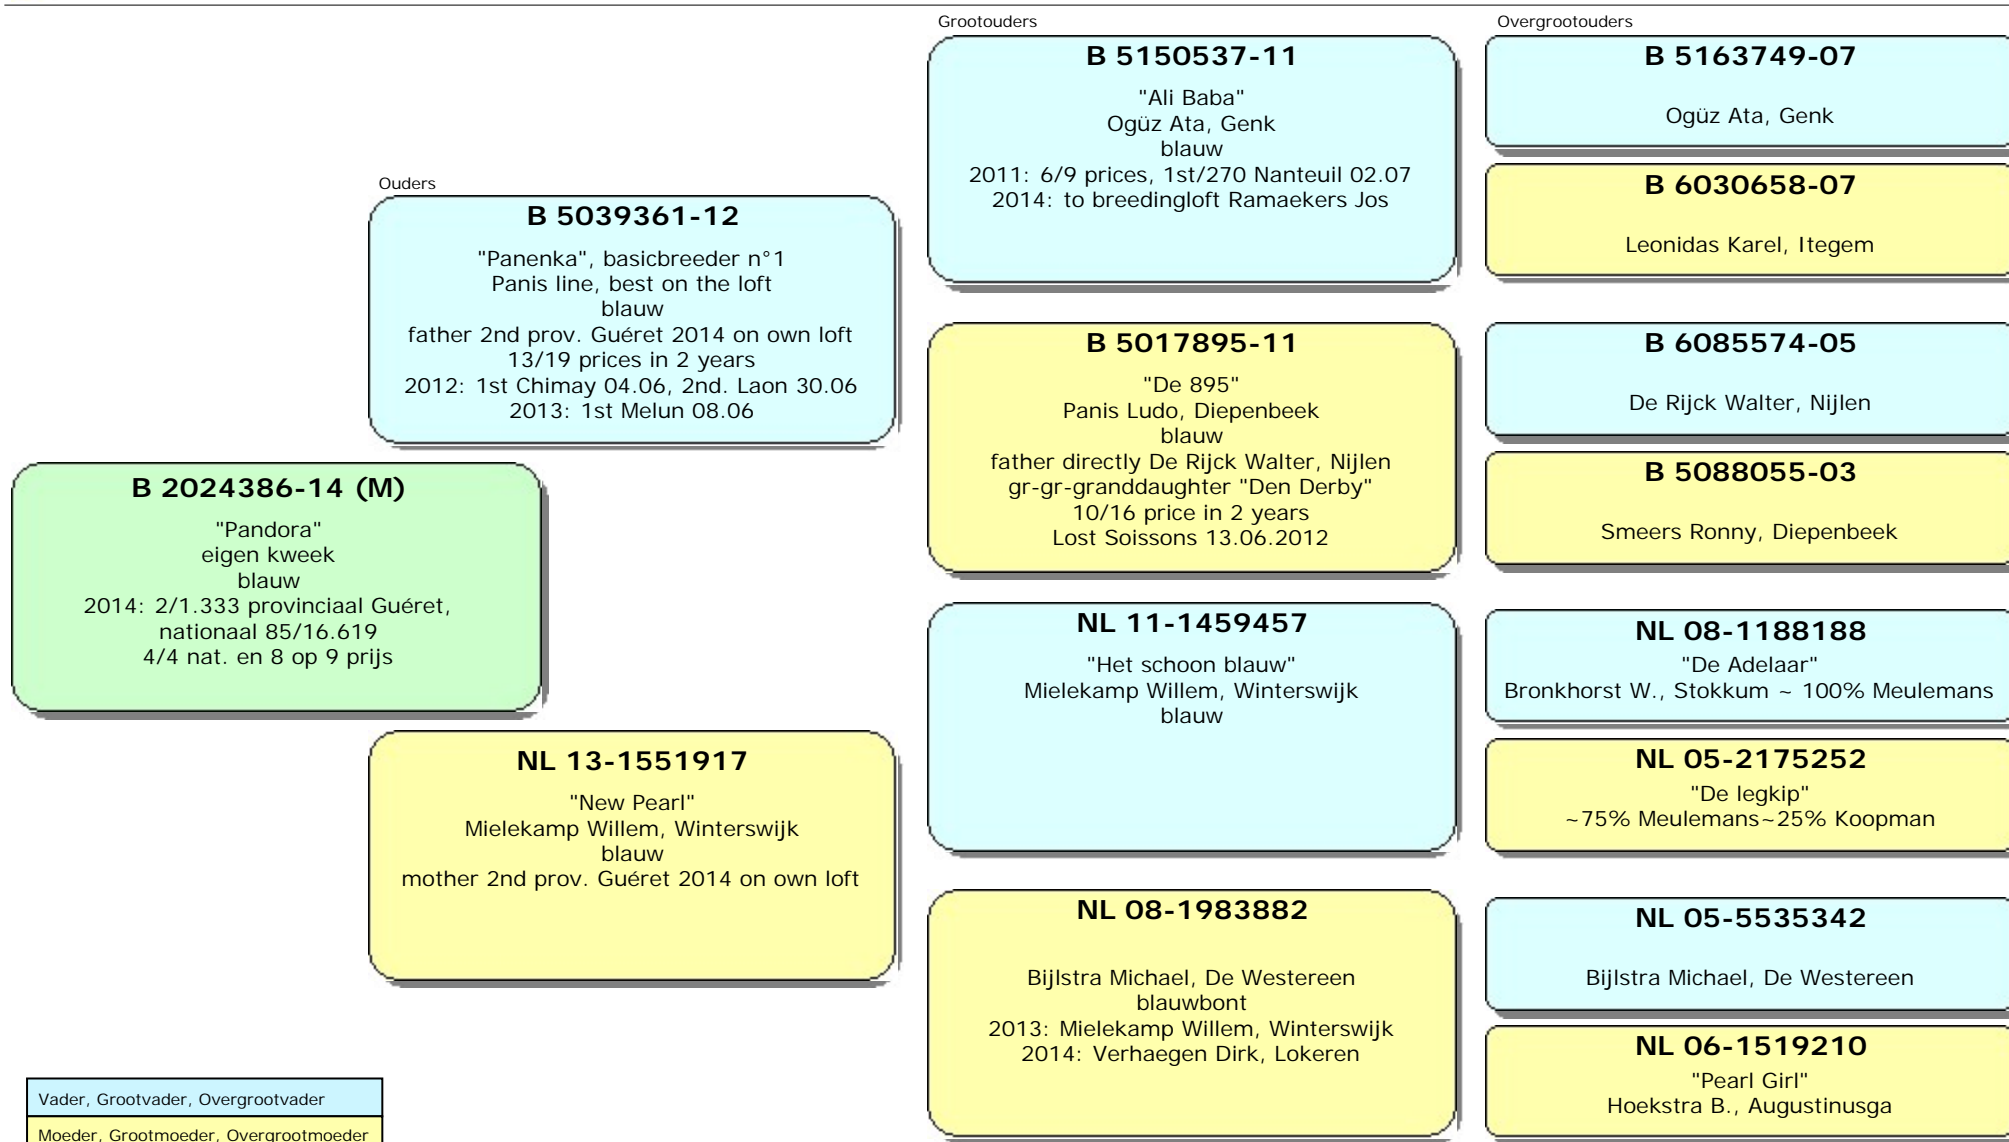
B 2024386-14 (M)
"Pandora"
eigen kweek
blauw
2014: 2/1.333 provinciaal Guéret, nationaal 85/16.619
4/4 nat. en 8 op 9 prijs

Ouders

B 5039361-12
"Panenka", basicbreeder n°1
Panis line, best on the loft
blauw
father 2nd prov. Guéret 2014 on own loft
13/19 prices in 2 years
2012: 1st Chimay 04.06, 2nd. Laon 30.06
2013: 1st Melun 08.06

NL 13-1551917
"New Pearl"
Mielekamp Willem, Winterswijk
blauw
mother 2nd prov. Guéret 2014 on own loft

Grootouders

B 5150537-11
"Ali Baba"
Ogüz Ata, Genk
blauw
2011: 6/9 prices, 1st/270 Nanteuil 02.07
2014: to breedingloft Ramaekers Jos

B 5017895-11
"De 895"
Panis Ludo, Diepenbeek
blauw
father directly De Rijck Walter, Nijlen
gr-gr-granddaughter "Den Derby"
10/16 price in 2 years
Lost Soissons 13.06.2012

NL 11-1459457
"Het schoon blauw"
Mielekamp Willem, Winterswijk
blauw

NL 08-1983882
Bijlstra Michael, De Westereen
blauwbont
2013: Mielekamp Willem, Winterswijk
2014: Verhaegen Dirk, Lokeren

Overgrootouders

B 5163749-07
Ogüz Ata, Genk

B 6030658-07
Leonidas Karel, Itegem

B 6085574-05
De Rijck Walter, Nijlen

B 5088055-03
Smeers Ronny, Diepenbeek

NL 08-1188188
"De Adelaar"
Bronkhorst W., Stokkum ~ 100% Meulemans

NL 05-2175252
"De legkip"
~75% Meulemans~25% Koopman

NL 05-5535342
Bijlstra Michael, De Westereen

NL 06-1519210
"Pearl Girl"
Hoekstra B., Augustinusga

Vader, Grootvader, Overgrootvader
Moeder, Grootmoeder, Overgrootmoeder